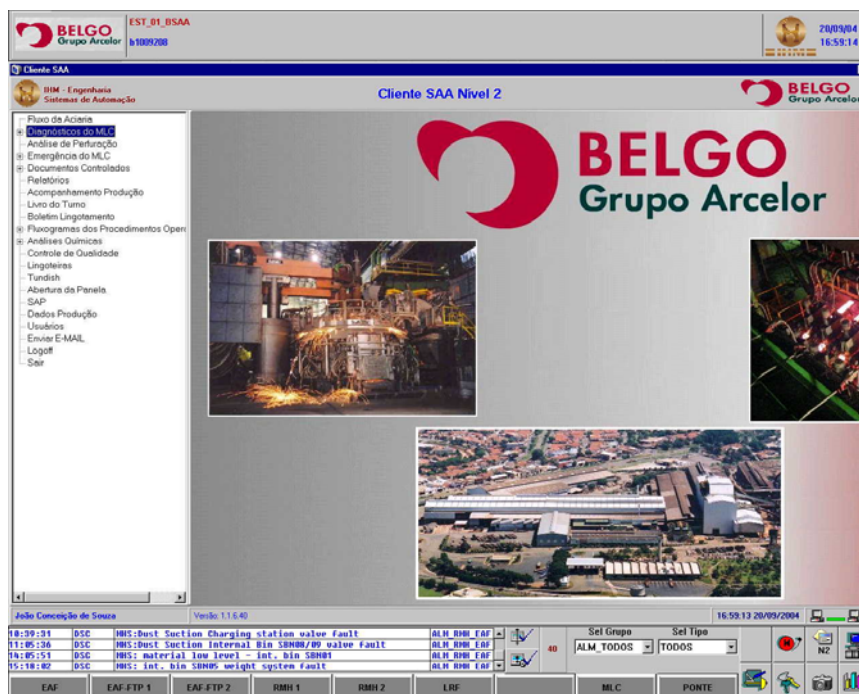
BELGO Grupo Arcelor
EST_01_BSAA
b1009208
20/09/04
16:59:14

Cliente SAA

BHM - Engenharia
Sistemas de Automação

Cliente SAA Nível 2

BELGO Grupo Arcelor

Fluxo da Aciaria
Diagnósticos do MLC
Análise de Perfuração
Emergência do MLC
Documentos Controlados
Relatórios
Acompanhamento Produção
Livro do Turno
Boletim Lingotamento
Fluxogramas dos Procedimentos Oper
Análises Químicas
Controle de Qualidade
Lingoteiras
Tundish
Abertura da Panela
SAP
Dados Produção
Usuários
Enviar E-MAIL
Logoff
Sair

BELGO
Grupo Arcelor

João Conceição de Souza
Versão: 1.1.6.40
16:59:13 20/09/2004

| | | | |
|---|---|---|---|
| 10:39:31 | DSC | MHS:Dust Suction Charging station valve fault | ALM_RMH_EAF |
| 11:05:36 | DSC | MHS:Dust Suction internal Bin SBN08/09 valve fault | ALM_RMH_EAF |
| 14:05:51 | DSC | MHS: material low level - int. bin SBN01 | ALM_RMH_EAF |
| 15:18:02 | DSC | MHS: int. bin SBN05 weight system fault | ALM_RMH_EAF |

40
Sel Grupo
ALM_TODOS
Sel Tipo
TODOS
N2

EAF
EAF-FTP 1
EAF-FTP 2
RMH 1
RMH 2
LRF
MLC
PONTE